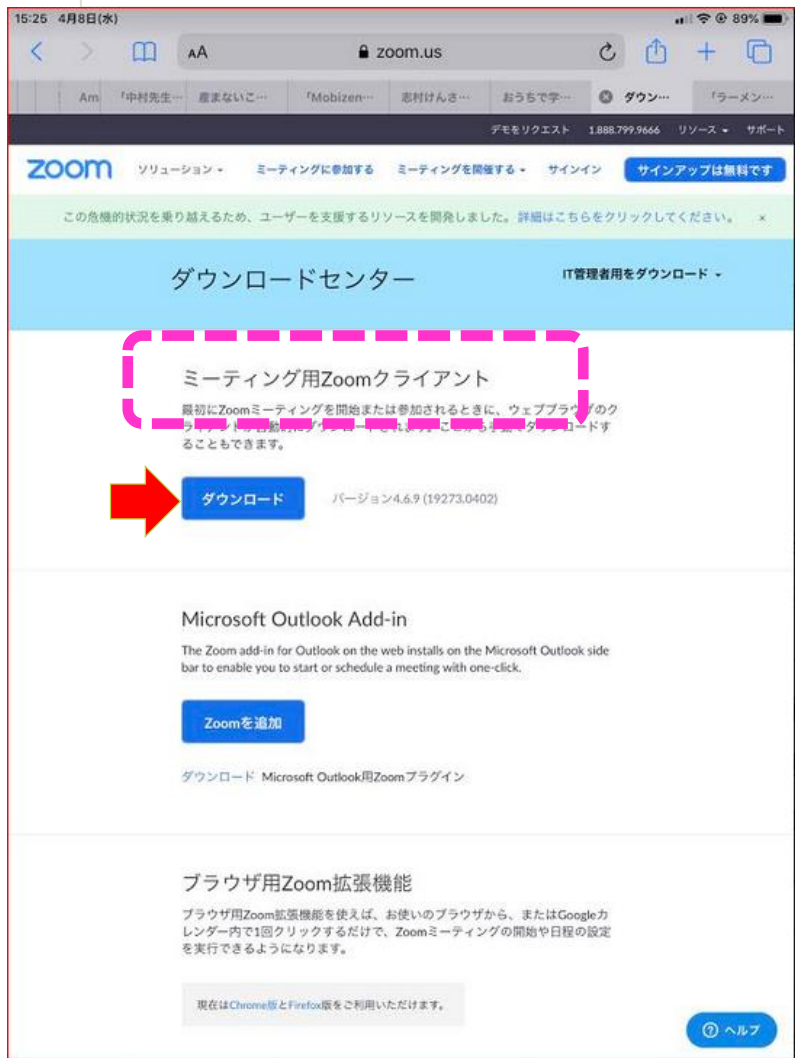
15:25 4月8日(水)

89%

AA zoom.us

Am 「中村先生… 産まないこ… 「Mobizen… 志村けんさ… おうちで学… ダウン… 「ラーメン…

デモをリクエスト 1.888.799.9666 リソース サポート

zoom ソリューション ミーティングに参加する ミーティングを開催する サインイン サインアップは無料です

この危機的状況を乗り越えるため、ユーザーを支援するリソースを開発しました。詳細はこちらをクリックしてください。 ×

ダウンロードセンター

IT管理者用をダウンロード

ミーティング用Zoomクライアント

最初にZoomミーティングを開始または参加されるときに、ウェブブラウザのク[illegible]ることもできます。

ダウンロード

バージョン4.6.9 (19273.0402)

Microsoft Outlook Add-in

The Zoom add-in for Outlook on the web installs on the Microsoft Outlook side bar to enable you to start or schedule a meeting with one-click.

Zoomを追加

ダウンロード Microsoft Outlook用Zoomプラグイン

ブラウザ用Zoom拡張機能

ブラウザ用Zoom拡張機能を使えば、お使いのブラウザから、またはGoogleカレンダー内で1回クリックするだけで、Zoomミーティングの開始や日程の設定を実行できるようになります。

現在はChrome版とFirefox版をご利用いただけます。

ヘルプ